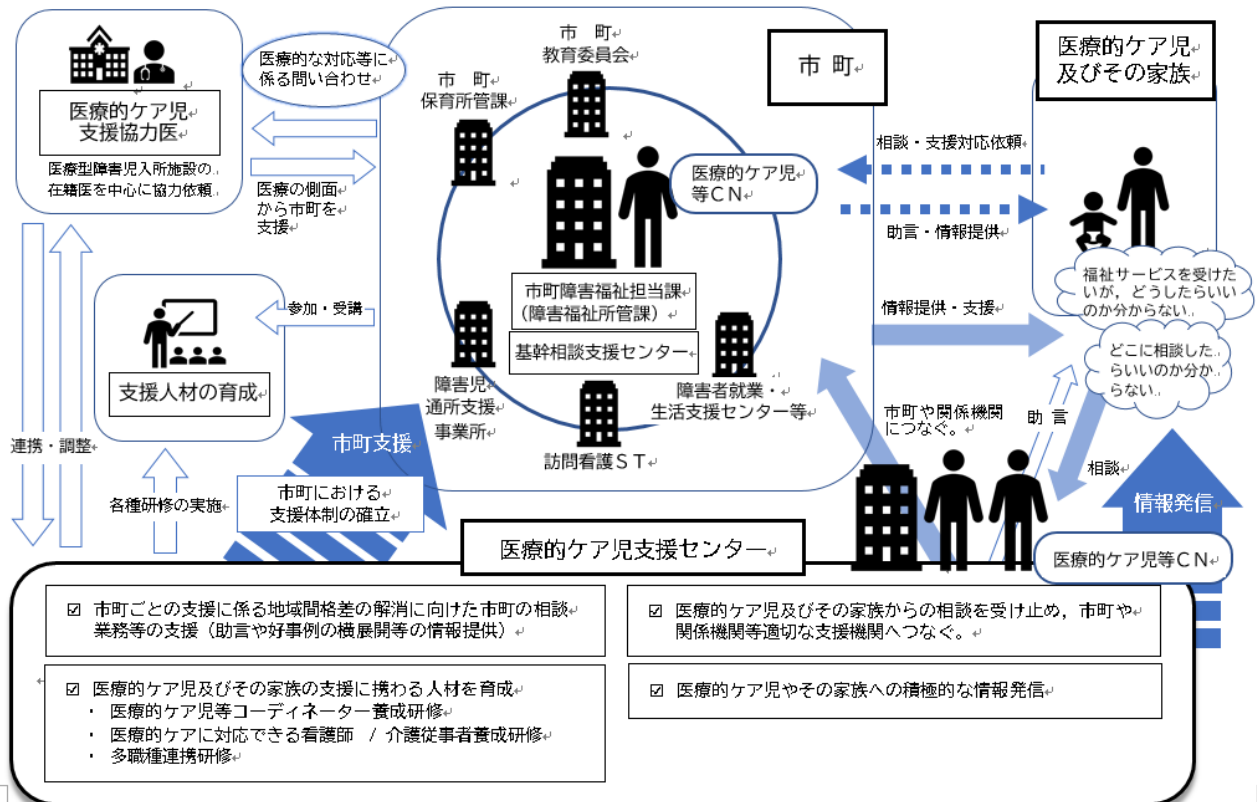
医療的ケア児
支援協力医

医療型障害児入所施設の
在籍医を中心に協力依頼

医療的な対応等に
係る問い合わせ

医療の側面
から市町を
支援

参加・受講

支援人材の育成

連携・調整

各種研修の実施

市町支援

市町における
支援体制の確立

市　町
教育委員会

市　町
保育所管課

医療的ケア児
等ＣＮ

市町障害福祉担当課
（障害福祉所管課）

基幹相談支援センター

障害児
通所支援
事業所

障害者就業・
生活支援センター等

訪問看護ＳＴ

市　町

相談・支援対応依頼

助言・情報提供

情報提供・支援

市町や関係機関
につなぐ。

助　言

相談

医療的ケア児
及びその家族

福祉サービスを受けたいが，どうしたらいいのか分からない。

どこに相談したらいいのか分からない。

情報発信

医療的ケア児等ＣＮ

医療的ケア児支援センター

☑ 市町ごとの支援に係る地域間格差の解消に向けた市町の相談業務等の支援（助言や好事例の横展開等の情報提供）

☑ 医療的ケア児及びその家族からの相談を受け止め，市町や関係機関等適切な支援機関へつなぐ。

☑ 医療的ケア児及びその家族の支援に携わる人材を育成
・ 医療的ケア児等コーディネーター養成研修
・ 医療的ケアに対応できる看護師　／ 介護従事者養成研修
・ 多職種連携研修

☑ 医療的ケア児やその家族への積極的な情報発信